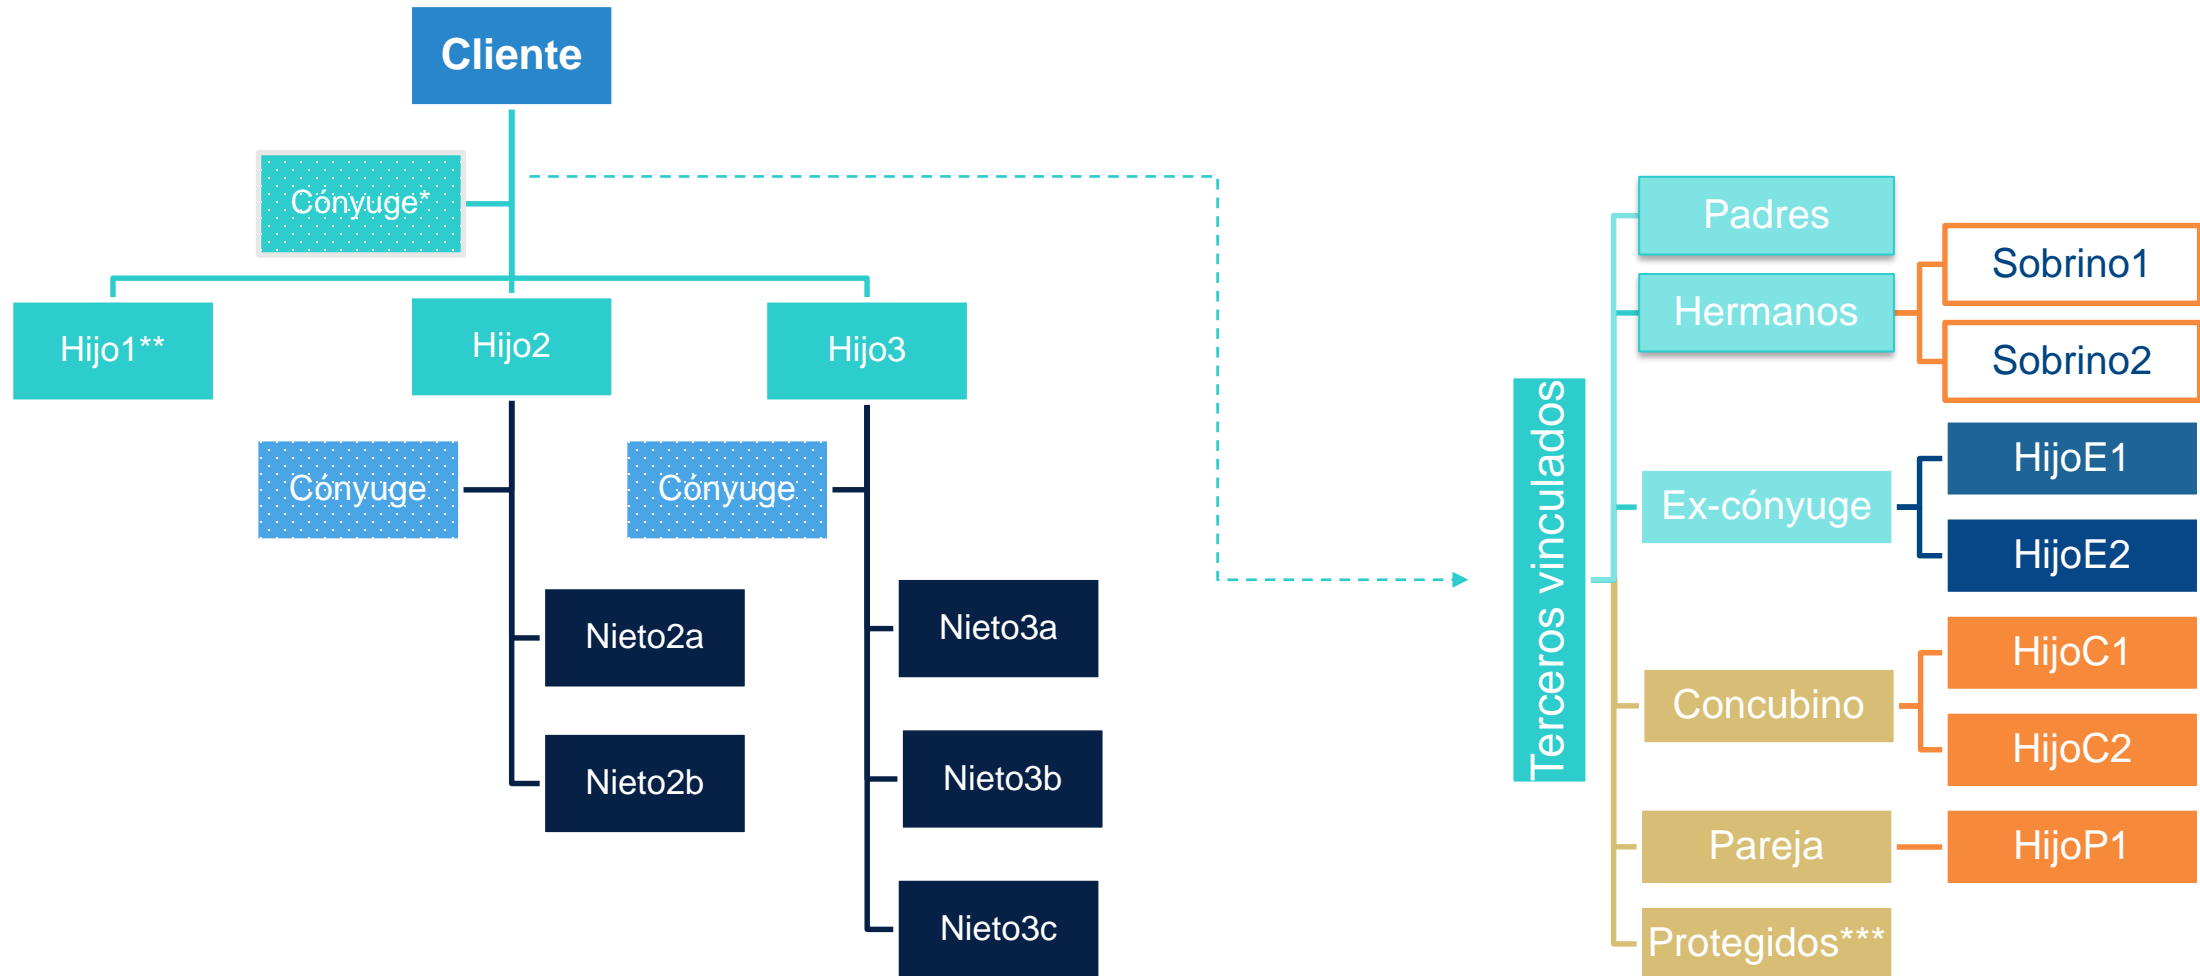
Cliente

Cónyuge*

Hijo1**

Hijo2

Hijo3

Cónyuge

Cónyuge

Nieto2a

Nieto2b

Nieto3a

Nieto3b

Nieto3c

Terceros vinculados

Padres

Hermanos

Sobrino1

Sobrino2

Ex-cónyuge

HijoE1

HijoE2

Concubino

HijoC1

HijoC2

Pareja

HijoP1

Protegidos***